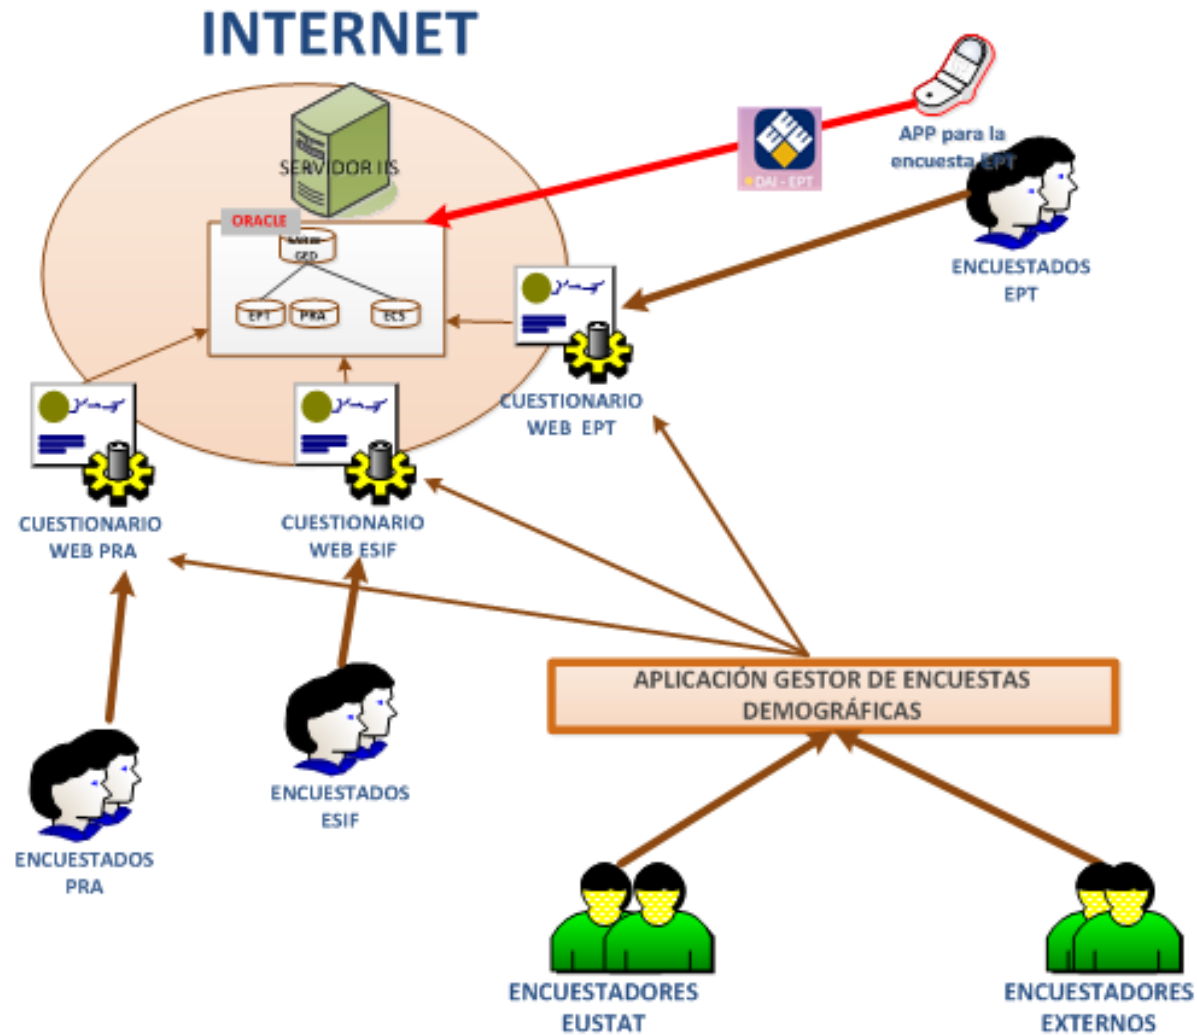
INTERNET

SERVIDOR IIS

ORACLE

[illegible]
GED

EPT PRA ECS

APP para la encuesta EPT

DAI - EPT

ENCUESTADOS EPT

CUESTIONARIO WEB EPT

CUESTIONARIO WEB PRA

CUESTIONARIO WEB ESIF

APLICACIÓN GESTOR DE ENCUESTAS DEMOGRÁFICAS

ENCUESTADOS ESIF

ENCUESTADOS PRA

ENCUESTADORES EUSTAT

ENCUESTADORES EXTERNOS